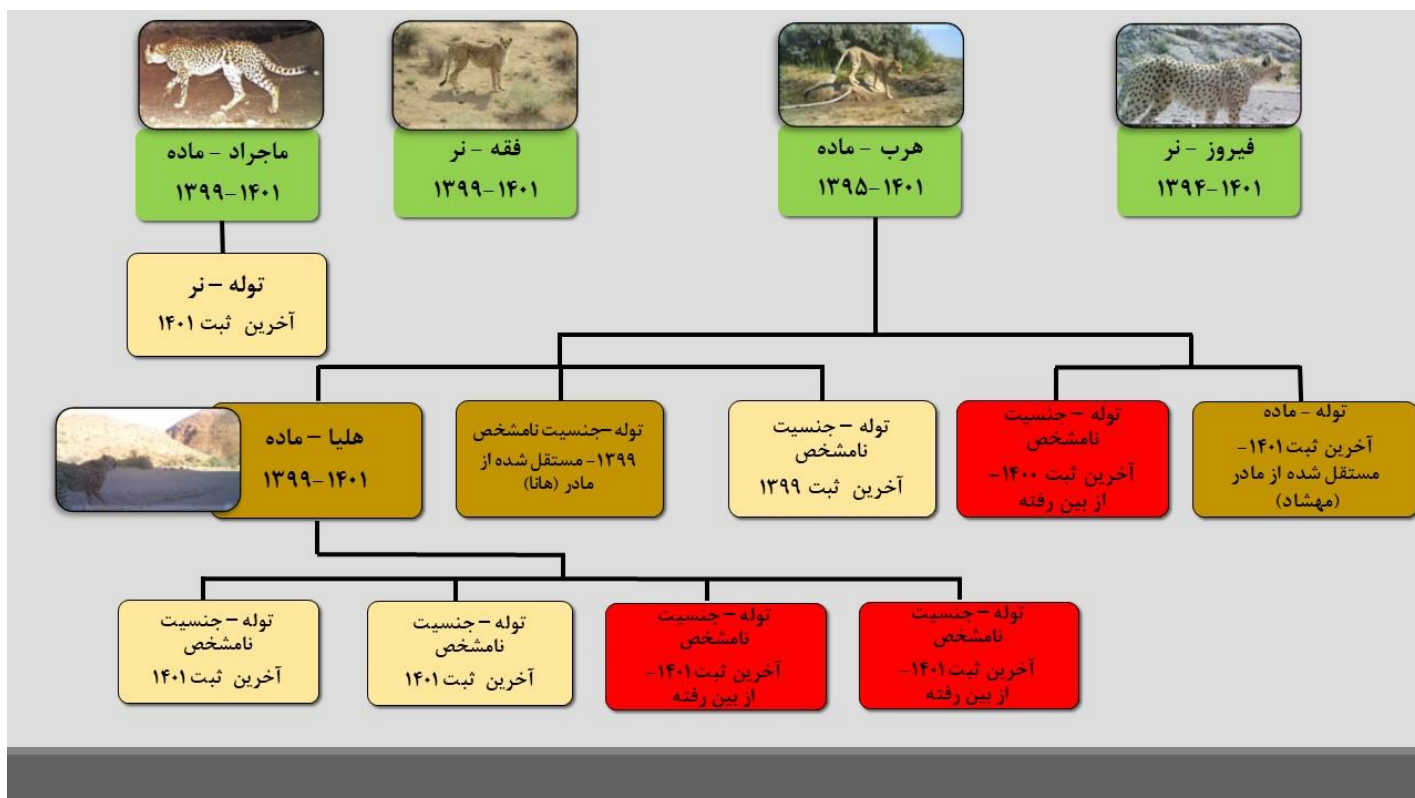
فیروز - نر
۱۳۹۴-۱۴۰۱

هرب - ماده
۱۳۹۵-۱۴۰۱

فقه - نر
۱۳۹۹-۱۴۰۱

ماجراد - ماده
۱۳۹۹-۱۴۰۱

توله - نر
آخرین ثبت ۱۴۰۱

توله - ماده
آخرین ثبت ۱۴۰۱- مستقل شده از مادر (مهشاد)

توله - جنسیت نامشخص
آخرین ثبت ۱۴۰۰- از بین رفته

توله - جنسیت نامشخص
آخرین ثبت ۱۳۹۹

توله -جنسیت نامشخص
۱۳۹۹- مستقل شده از مادر (هانا)

هلیا - ماده
۱۳۹۹-۱۴۰۱

توله - جنسیت نامشخص
آخرین ثبت ۱۴۰۱- از بین رفته

توله - جنسیت نامشخص
آخرین ثبت ۱۴۰۱- از بین رفته

توله - جنسیت نامشخص
آخرین ثبت ۱۴۰۱

توله - جنسیت نامشخص
آخرین ثبت ۱۴۰۱